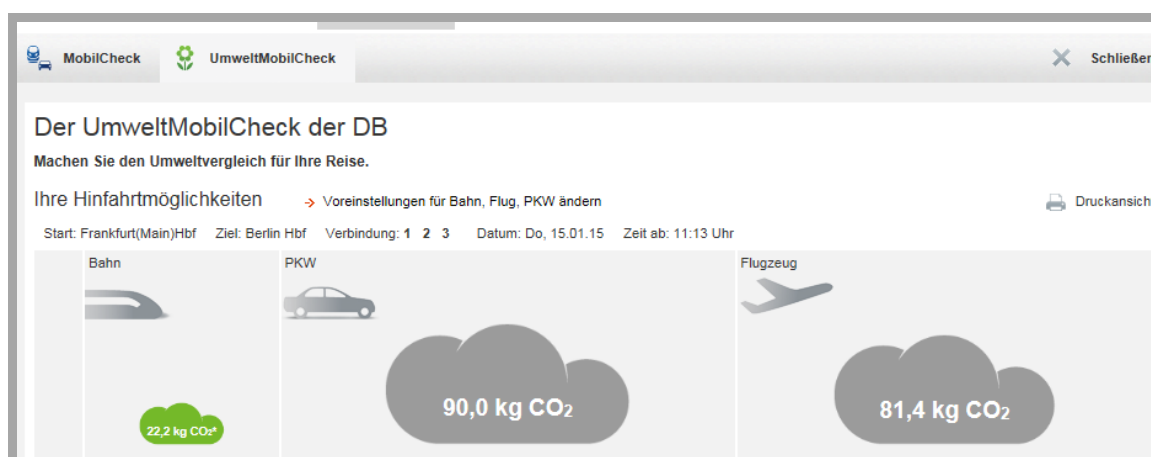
MobilCheck UmweltMobilCheck Schließer

Der UmweltMobilCheck der DB

Machen Sie den Umweltvergleich für Ihre Reise.

Ihre Hinfahrtmöglichkeiten → Voreinstellungen für Bahn, Flug, PKW ändern Druckansich

Start: Frankfurt(Main)Hbf Ziel: Berlin Hbf Verbindung: 1 2 3 Datum: Do, 15.01.15 Zeit ab: 11:13 Uhr

| Bahn | PKW | Flugzeug |
|---|---|---|
| 22,2 kg $CO_2$* | 90,0 kg $CO_2$ | 81,4 kg $CO_2$ |